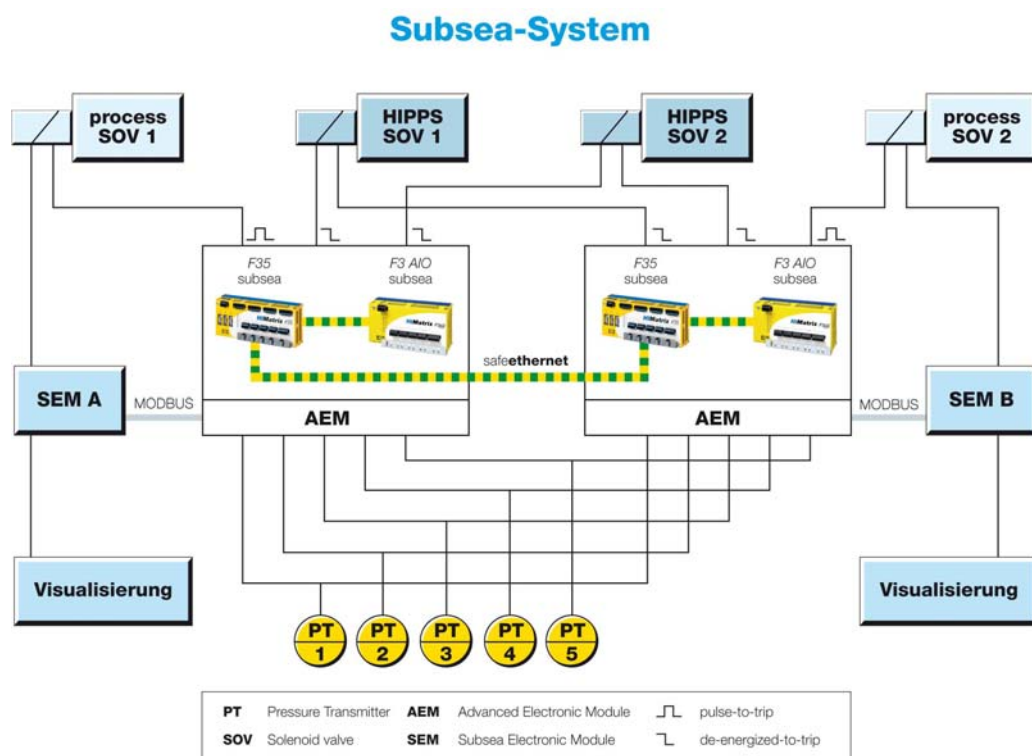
Subsea-System

process SOV 1

HIPPS SOV 1

HIPPS SOV 2

process SOV 2

F35 subsea

F3 AIO subsea

F35 subsea

F3 AIO subsea

safeethernet

SEM A

MODBUS

AEM

AEM

MODBUS

SEM B

Visualisierung

Visualisierung

PT 1

PT 2

PT 3

PT 4

PT 5

| | | | | | |
|---|---|---|---|---|---|
| PT | Pressure Transmitter | AEM | Advanced Electronic Module | ⎍ | pulse-to-trip |
| SOV | Solenoid valve | SEM | Subsea Electronic Module | ⌉ | de-energized-to-trip |